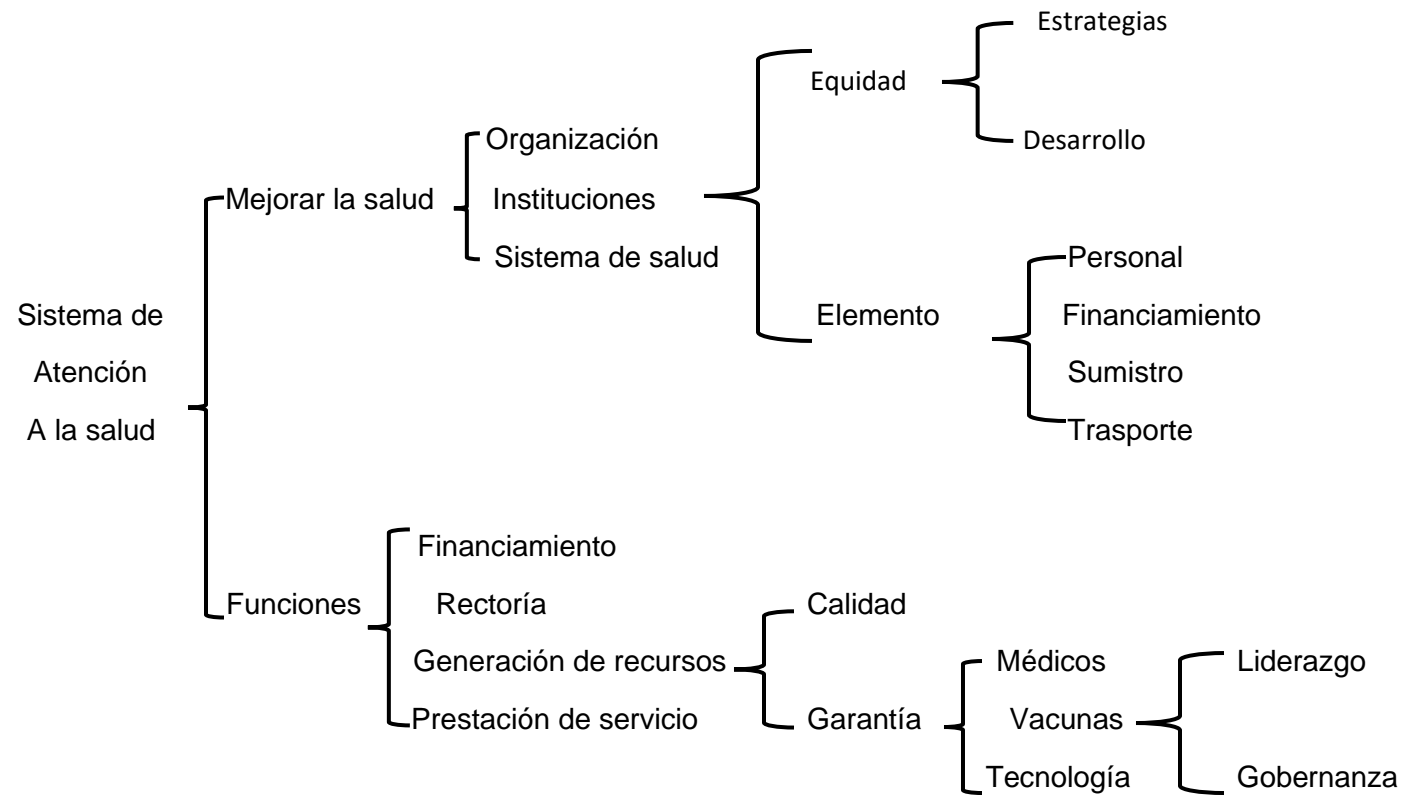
Sistema de Atención A la salud

Mejorar la salud

Organización
Instituciones
Sistema de salud

Equidad

Estrategias
Desarrollo

Elemento

Personal
Financiamiento
Sumistro
Trasporte

Funciones

Financiamiento
Rectoría
Generación de recursos
Prestación de servicio

Calidad
Garantía

Médicos
Vacunas
Tecnología

Liderazgo
Gobernanza